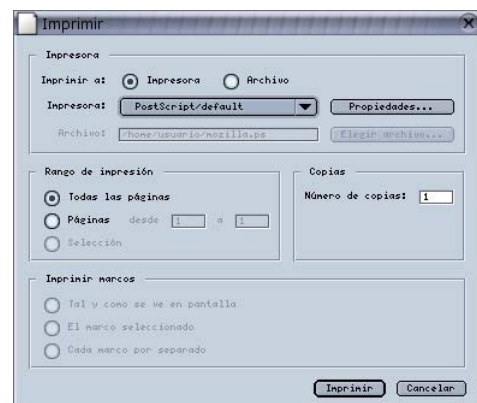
Imprimir

Impresora

Imprimir a: Impresora Archivo

Impresora: PostScript/default Propiedades...

Archivo: /home/usuario/mozilla.ps Elegir archivo...

Rango de impresión

Todas las páginas

Páginas desde 1 a 1

Selección

Copias

Número de copias: 1

Imprimir marcos

Tal y como se ve en pantalla

El marco seleccionado

Cada marco por separado

Imprimir Cancelar